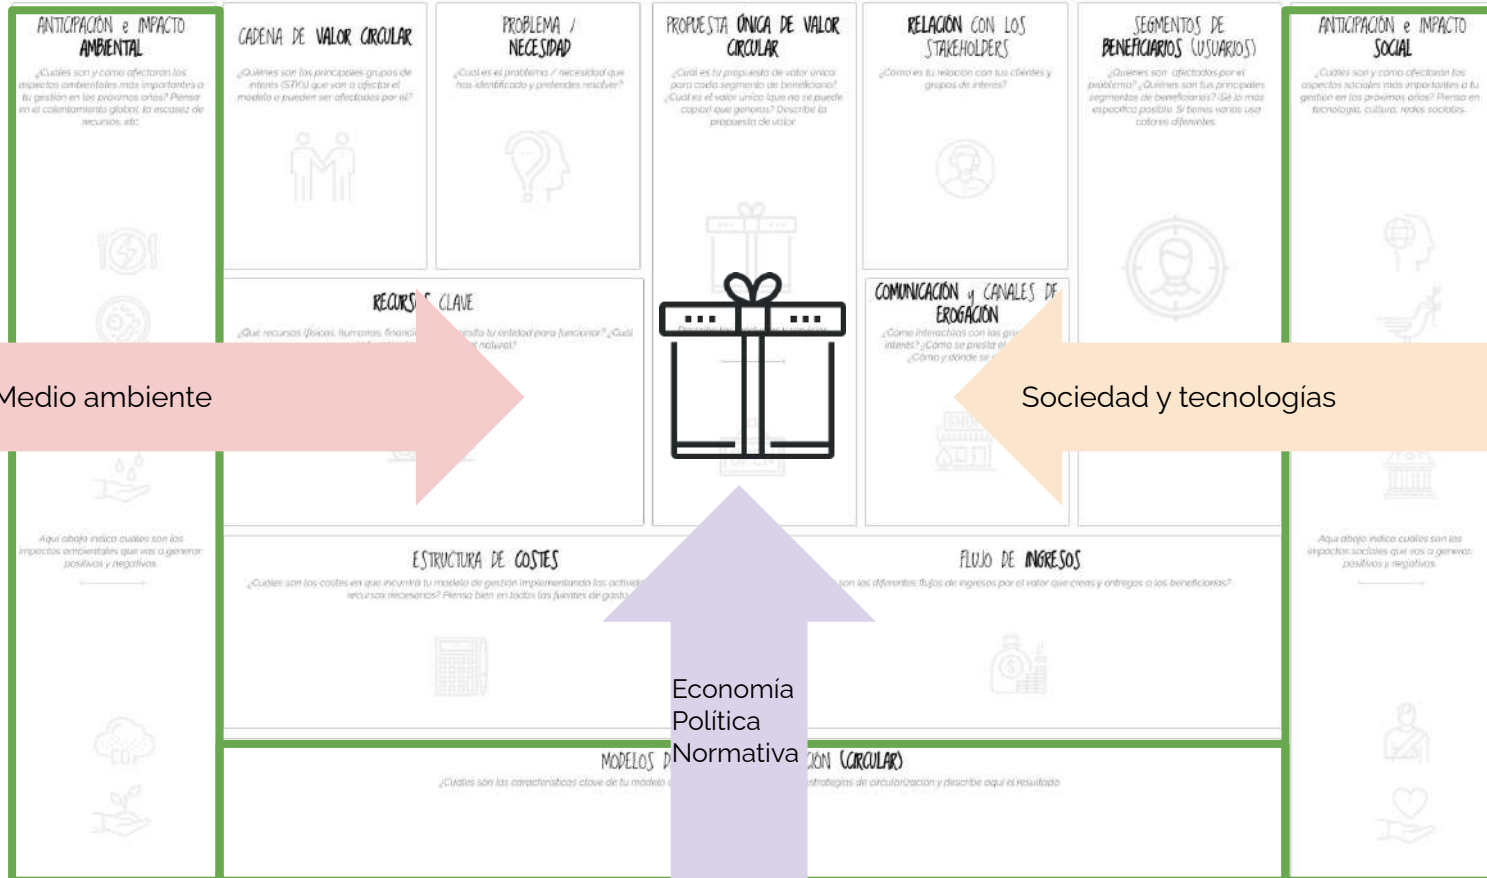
ANTICIPACIÓN e IMPACTO AMBIENTAL

¿Cuáles son y cómo afectarán los impactos ambientales más importantes a tu gestión en los próximos años? Piensa en el calentamiento global, la escasez de recursos, etc.

Aquí abajo indica cuáles son los impactos ambientales que vas a generar: positivos y negativos.

CADENA DE VALOR CIRCULAR

¿Quiénes son los principales grupos de interés (STKs) que van a afectar el modelo o pueden ser afectados por él?

PROBLEMA / NECESIDAD

¿Cuál es el problema / necesidad que has identificado y pretendes resolver?

PROPUESTA ÚNICA DE VALOR CIRCULAR

¿Cuál es tu propuesta de valor única para cada segmento de beneficiarios? ¿Cuál es el valor único (que no se puede copiar) que generas? Describe la propuesta de valor.

RELACIÓN CON LOS STAKEHOLDERS

¿Cómo es tu relación con tus clientes y grupos de interés?

SEGMENTOS DE BENEFICIARIOS (USUARIOS)

¿Quiénes son afectados por el problema? ¿Quiénes son tus principales segmentos de beneficiarios? Sé lo más específico posible. Si tienes varios usa colores diferentes.

ANTICIPACIÓN e IMPACTO SOCIAL

¿Cuáles son y cómo afectarán los aspectos sociales más importantes a tu gestión en los próximos años? Piensa en tecnología, cultura, redes sociales.

Aquí abajo indica cuáles son los impactos sociales que vas a generar: positivos y negativos.

RECURS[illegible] CLAVE

¿Qué recursos (físicos, humanos, financ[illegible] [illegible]sita tu entidad para funcionar? ¿Cuál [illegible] naturales?

COMUNICACIÓN y CANALES DE EROGACIÓN

¿Cómo interactúas con los gru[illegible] interés? ¿Cómo se presta el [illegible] ¿Cómo y dónde se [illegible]

Medio ambiente

Sociedad y tecnologías

ESTRUCTURA DE COSTES

¿Cuáles son los costes en que incurrirá tu modelo de gestión implementando las activid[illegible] recursos necesarios? Piensa bien en todas las fuentes de gasto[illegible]

FLUJO DE INGRESOS

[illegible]son los diferentes flujos de ingresos por el valor que creas y entregas a los beneficiarios?

Economía
Política
Normativa

MODELOS D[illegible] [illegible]CIÓN CIRCULAR

¿Cuáles son las características clave de tu modelo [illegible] estrategias de circularización y describe aquí el resultado